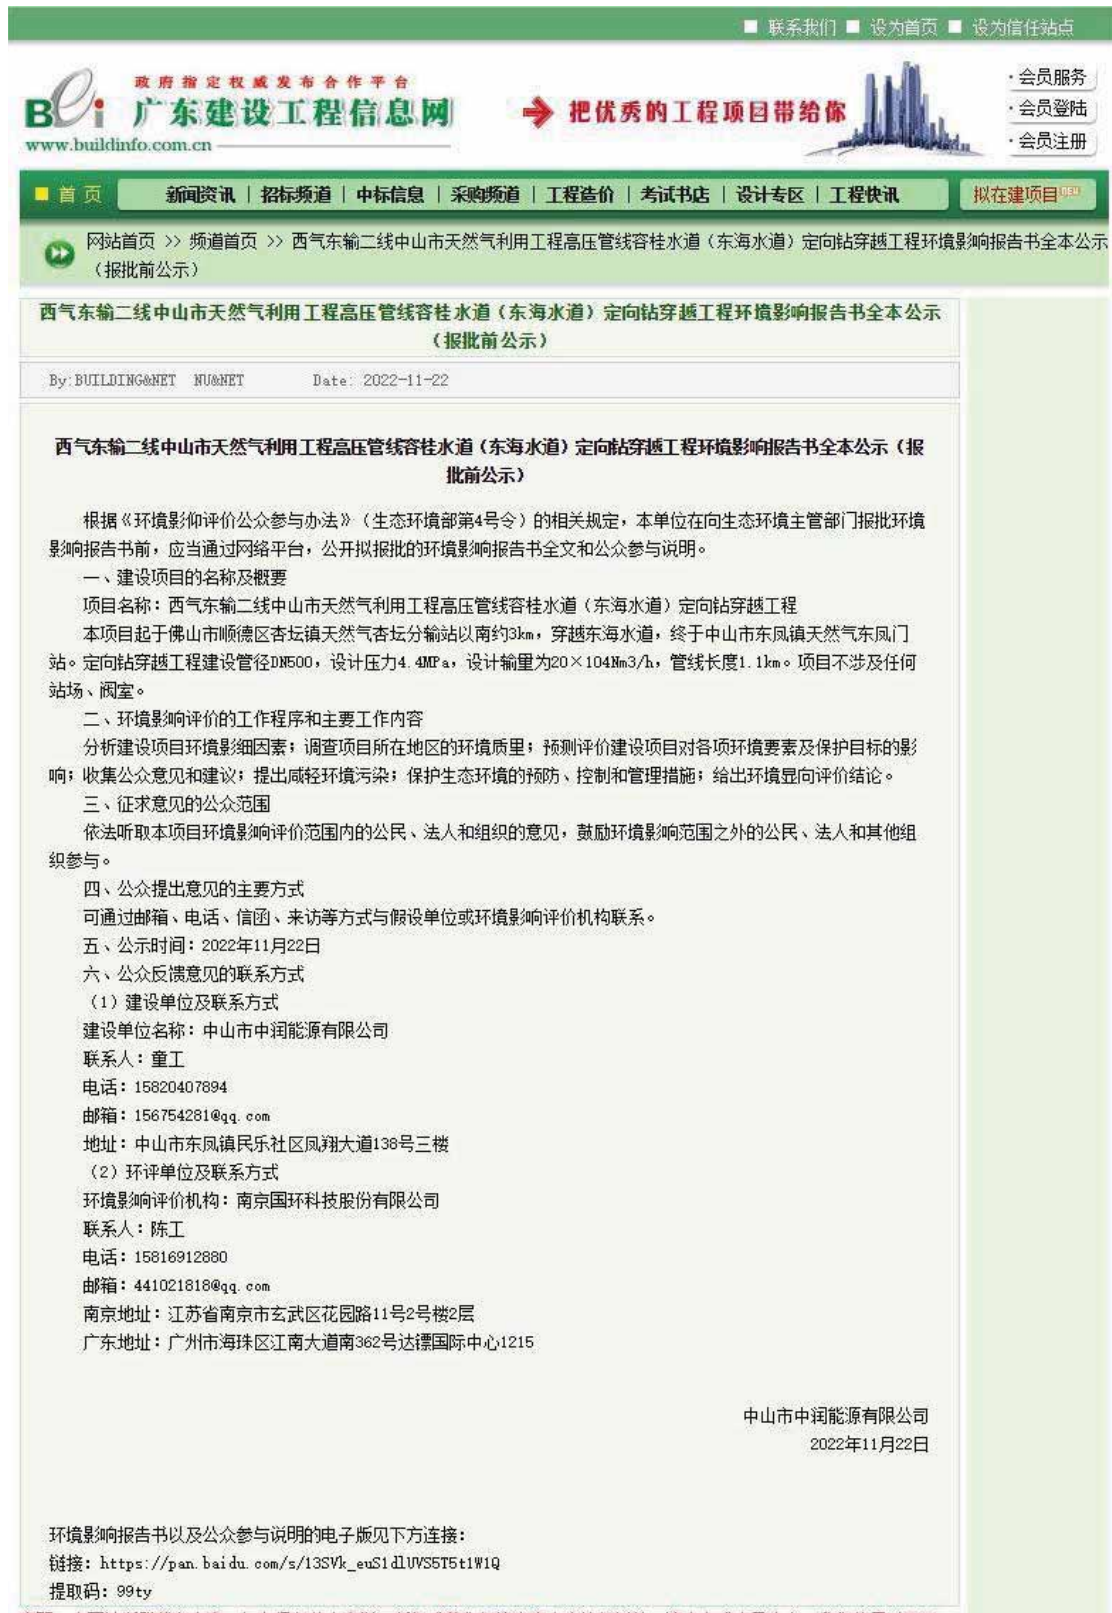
■ 联系我们 ■ 设为首页 ■ 设为信任站点

BEi 政府指定权威发布合作平台
广东建设工程信息网
www.buildinfo.com.cn

把优秀的工程项目带给你

·会员服务
·会员登陆
·会员注册

■ 首 页 | 新闻资讯 | 招标频道 | 中标信息 | 采购频道 | 工程造价 | 考试书店 | 设计专区 | 工程快讯 | 拟在建项目 NEW

网站首页 >> 频道首页 >> 西气东输二线中山市天然气利用工程高压管线容桂水道（东海水道）定向钻穿越工程环境影响报告书全本公示（报批前公示）

西气东输二线中山市天然气利用工程高压管线容桂水道（东海水道）定向钻穿越工程环境影响报告书全本公示（报批前公示）

By: BUILDING&NET NU&NET Date: 2022-11-22

西气东输二线中山市天然气利用工程高压管线容桂水道（东海水道）定向钻穿越工程环境影响报告书全本公示（报批前公示）

根据《环境影响评价公众参与办法》（生态环境部第4号令）的相关规定，本单位在向生态环境主管部门报批环境影响报告书前，应当通过网络平台，公开拟报批的环境影响报告书全文和公众参与说明。

一、建设项目的名称及概要

项目名称：西气东输二线中山市天然气利用工程高压管线容桂水道（东海水道）定向钻穿越工程

本项目起于佛山市顺德区杏坛镇天然气杏坛分输站以南约3km，穿越东海水道，终于中山市东凤镇天然气东凤门站。定向钻穿越工程建设管径DN500，设计压力4.4MPa，设计输量为20×104Nm3/h，管线长度1.1km。项目不涉及任何站场、阀室。

二、环境影响评价的工作程序和主要工作内容

分析建设项目环境影细因素；调查项目所在地区的环境质里；预测评价建设项目对各项环境要素及保护目标的影响；收集公众意见和建议；提出减轻环境污染；保护生态环境的预防、控制和管理措施；给出环境显向评价结论。

三、征求意见的公众范围

依法听取本项目环境影响评价范围内的公民、法人和组织的意见，鼓励环境影响范围之外的公民、法人和其他组织参与。

四、公众提出意见的主要方式

可通过邮箱、电话、信函、来访等方式与假设单位或环境影响评价机构联系。

五、公示时间：2022年11月22日

六、公众反馈意见的联系方式

（1）建设单位及联系方式

建设单位名称：中山市中润能源有限公司

联系人：童工

电话：15820407894

邮箱：156754281@qq.com

地址：中山市东凤镇民乐社区凤翔大道138号三楼

（2）环评单位及联系方式

环境影响评价机构：南京国环科技股份有限公司

联系人：陈工

电话：15816912880

邮箱：441021818@qq.com

南京地址：江苏省南京市玄武区花园路11号2号楼2层

广东地址：广州市海珠区江南大道南362号达镖国际中心1215

中山市中润能源有限公司
2022年11月22日

环境影响报告书以及公众参与说明的电子版见下方连接：

链接：https://pan.baidu.com/s/13SVk_euS1dlUVS5T5t1W1Q

提取码：99ty